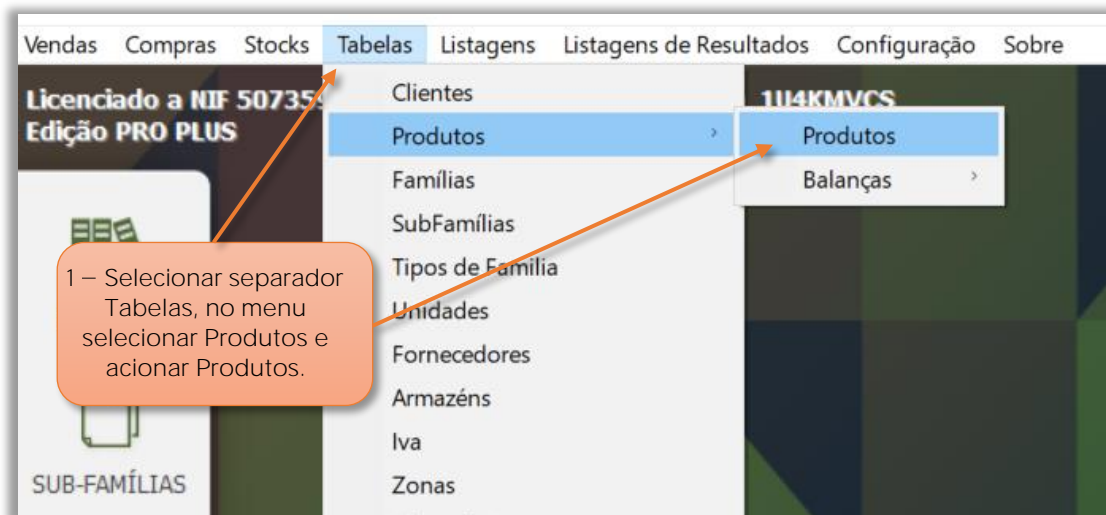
Vendas Compras Stocks Tabelas Listagens Listagens de Resultados Configuração Sobre

Licenciado a NIF 50735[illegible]
Edição PRO PLUS

1U4KMVCS

Clientes
Produtos
Famílias
SubFamílias
Tipos de Família
Unidades
Fornecedores
Armazéns
Iva
Zonas

Produtos
Balanças

1 – Selecionar separador Tabelas, no menu selecionar Produtos e acionar Produtos.

SUB-FAMÍLIAS